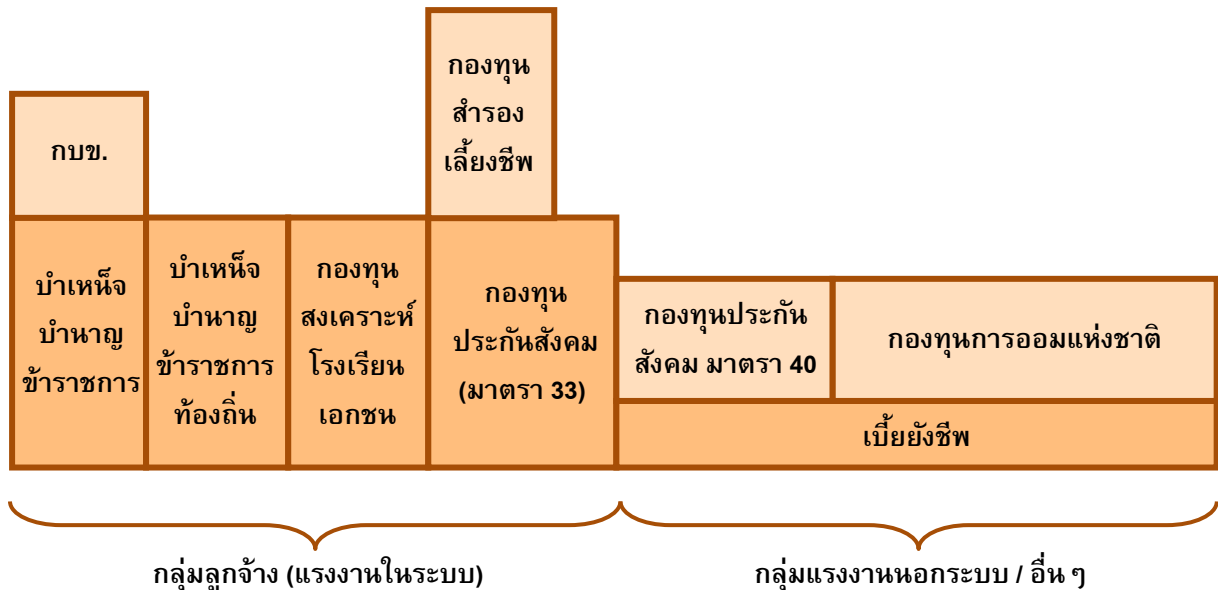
กบข.

บำเหน็จบำนาญข้าราชการ

บำเหน็จบำนาญข้าราชการท้องถิ่น

กองทุนสงเคราะห์โรงเรียนเอกชน

กองทุนสำรองเลี้ยงชีพ

กองทุนประกันสังคม (มาตรา 33)

กองทุนประกันสังคม มาตรา 40

กองทุนการออมแห่งชาติ

เบี้ยยังชีพ

กลุ่มลูกจ้าง (แรงงานในระบบ)

กลุ่มแรงงานนอกระบบ / อื่น ๆ